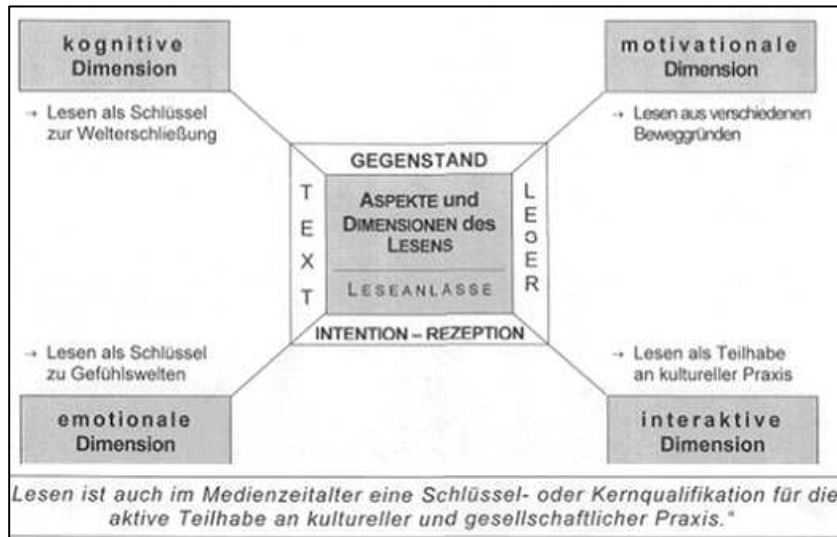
kognitive Dimension

→ Lesen als Schlüssel zur Welterschließung

motivationale Dimension

→ Lesen aus verschiedenen Beweggründen

GEGENSTAND

T E X T

ASPEKTE und DIMENSIONEN des LESENS

LESEANLÄSSE

L E S E R

INTENTION – REZEPTION

→ Lesen als Schlüssel zu Gefühlswelten

emotionale Dimension

→ Lesen als Teilhabe an kultureller Praxis

interaktive Dimension

Lesen ist auch im Medienzeitalter eine Schlüssel- oder Kernqualifikation für die aktive Teilhabe an kultureller und gesellschaftlicher Praxis."